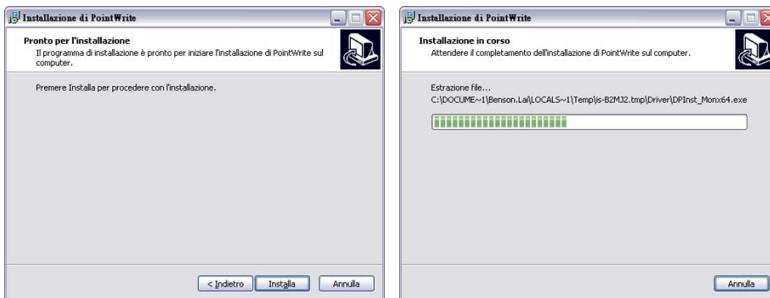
Installazione di PointWrite

Pronto per l'installazione

Il programma di installazione è pronto per iniziare l'installazione di PointWrite sul computer.

Premere Installa per procedere con l'installazione.

< Indietro Installa Annulla

Installazione di PointWrite

Installazione in corso

Attendere il completamento dell'installazione di PointWrite sul computer.

Estrazione file...

C:\DOCUME~1\Benson.Lai\LOCALS~1\Temp\is-B2MJ2.tmp\Driver\DPInst_Monx64.exe

Annulla